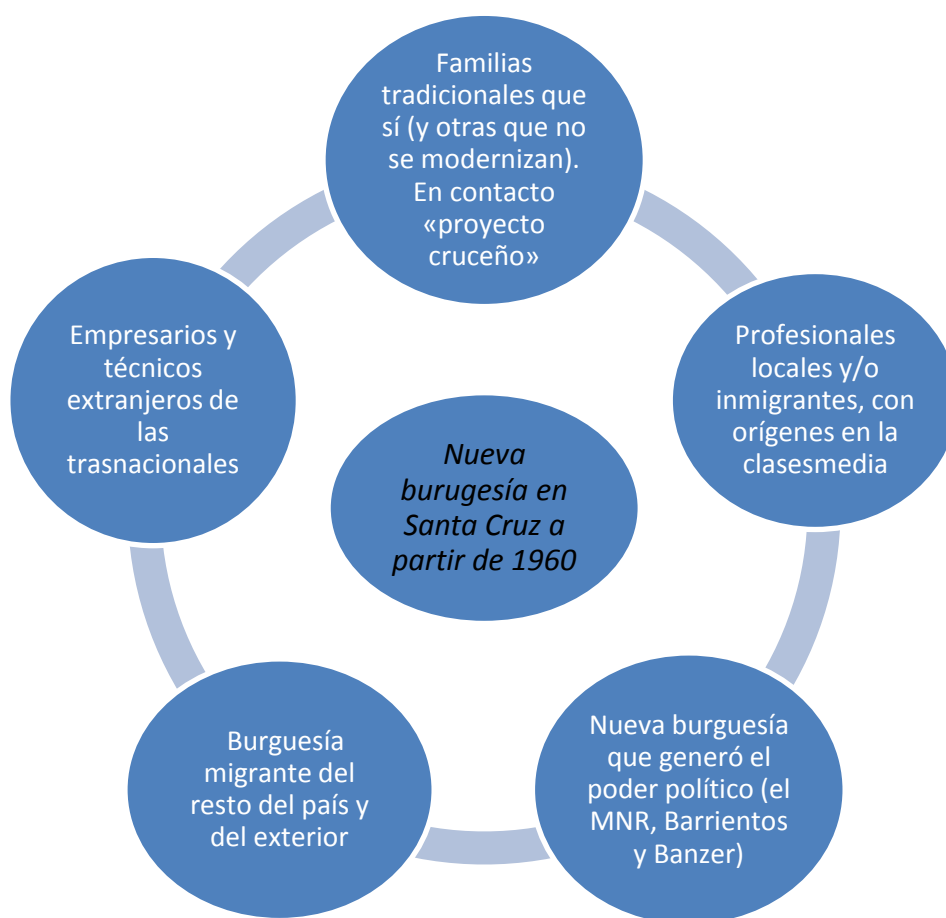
Nueva burugesía en Santa Cruz a partir de 1960

Familias tradicionales que sí (y otras que no se modernizan). En contacto «proyecto cruceño»

Profesionales locales y/o inmigrantes, con orígenes en la clasesmedia

Nueva burguesía que generó el poder político (el MNR, Barrientos y Banzer)

Burguesía migrante del resto del país y del exterior

Empresarios y técnicos extranjeros de las trasnacionales